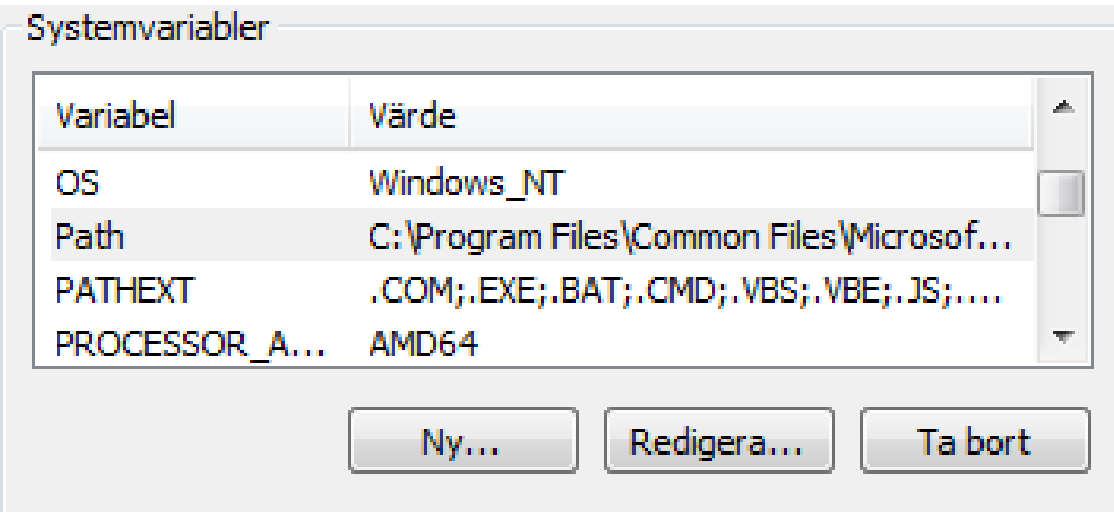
Systemvariabler

| Variabel | Värde |
|---|---|
| OS | Windows_NT |
| Path | C:\Program Files\Common Files\Microsof... |
| PATHEXT | .COM;.EXE;.BAT;.CMD;.VBS;.VBE;.JS;.... |
| PROCESSOR_A... | AMD64 |

Ny... Redigera... Ta bort